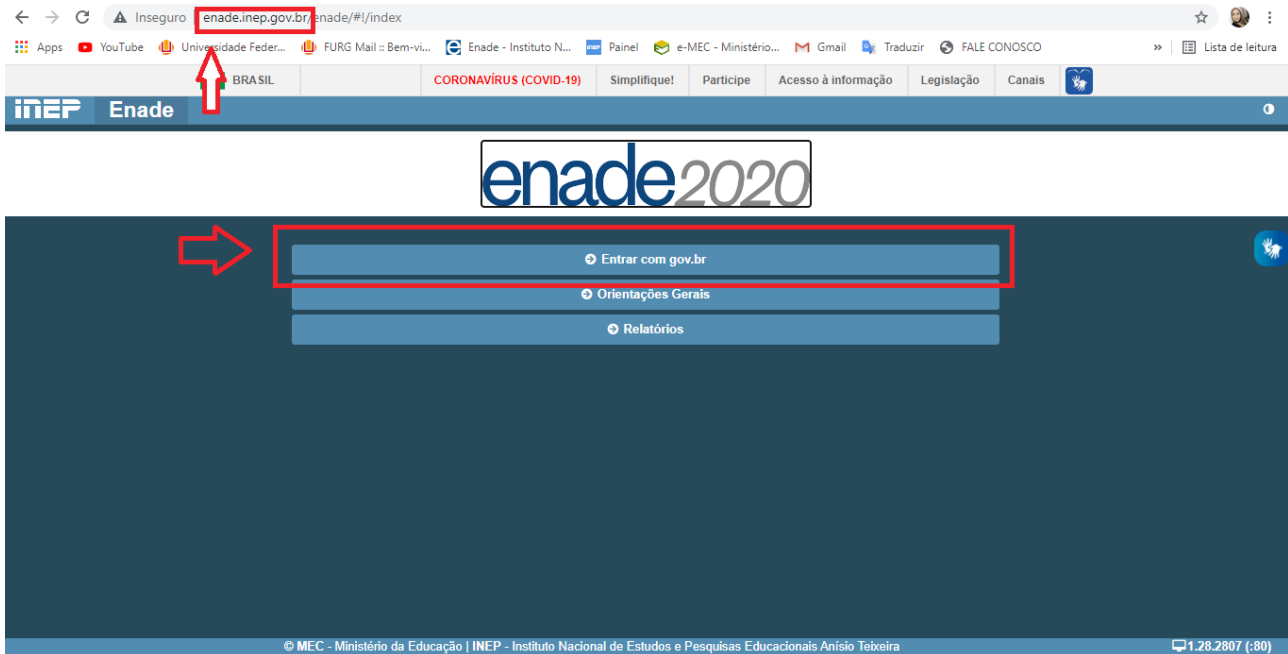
Inseguro | enade.inep.gov.br/enade/#!/index

Apps YouTube Universidade Feder... FURG Mail :: Bem-vi... Enade - Instituto N... Painel e-MEC - Ministério... Gmail Traduzir FALE CONOSCO » Lista de leitura

BRASIL CORONAVÍRUS (COVID-19) Simplifique! Participe Acesso à informação Legislação Canais

INEP Enade

enade2020

Entrar com gov.br

Orientações Gerais

Relatórios

© MEC - Ministério da Educação | INEP - Instituto Nacional de Estudos e Pesquisas Educacionais Anísio Teixeira

1.28.2807 (:80)